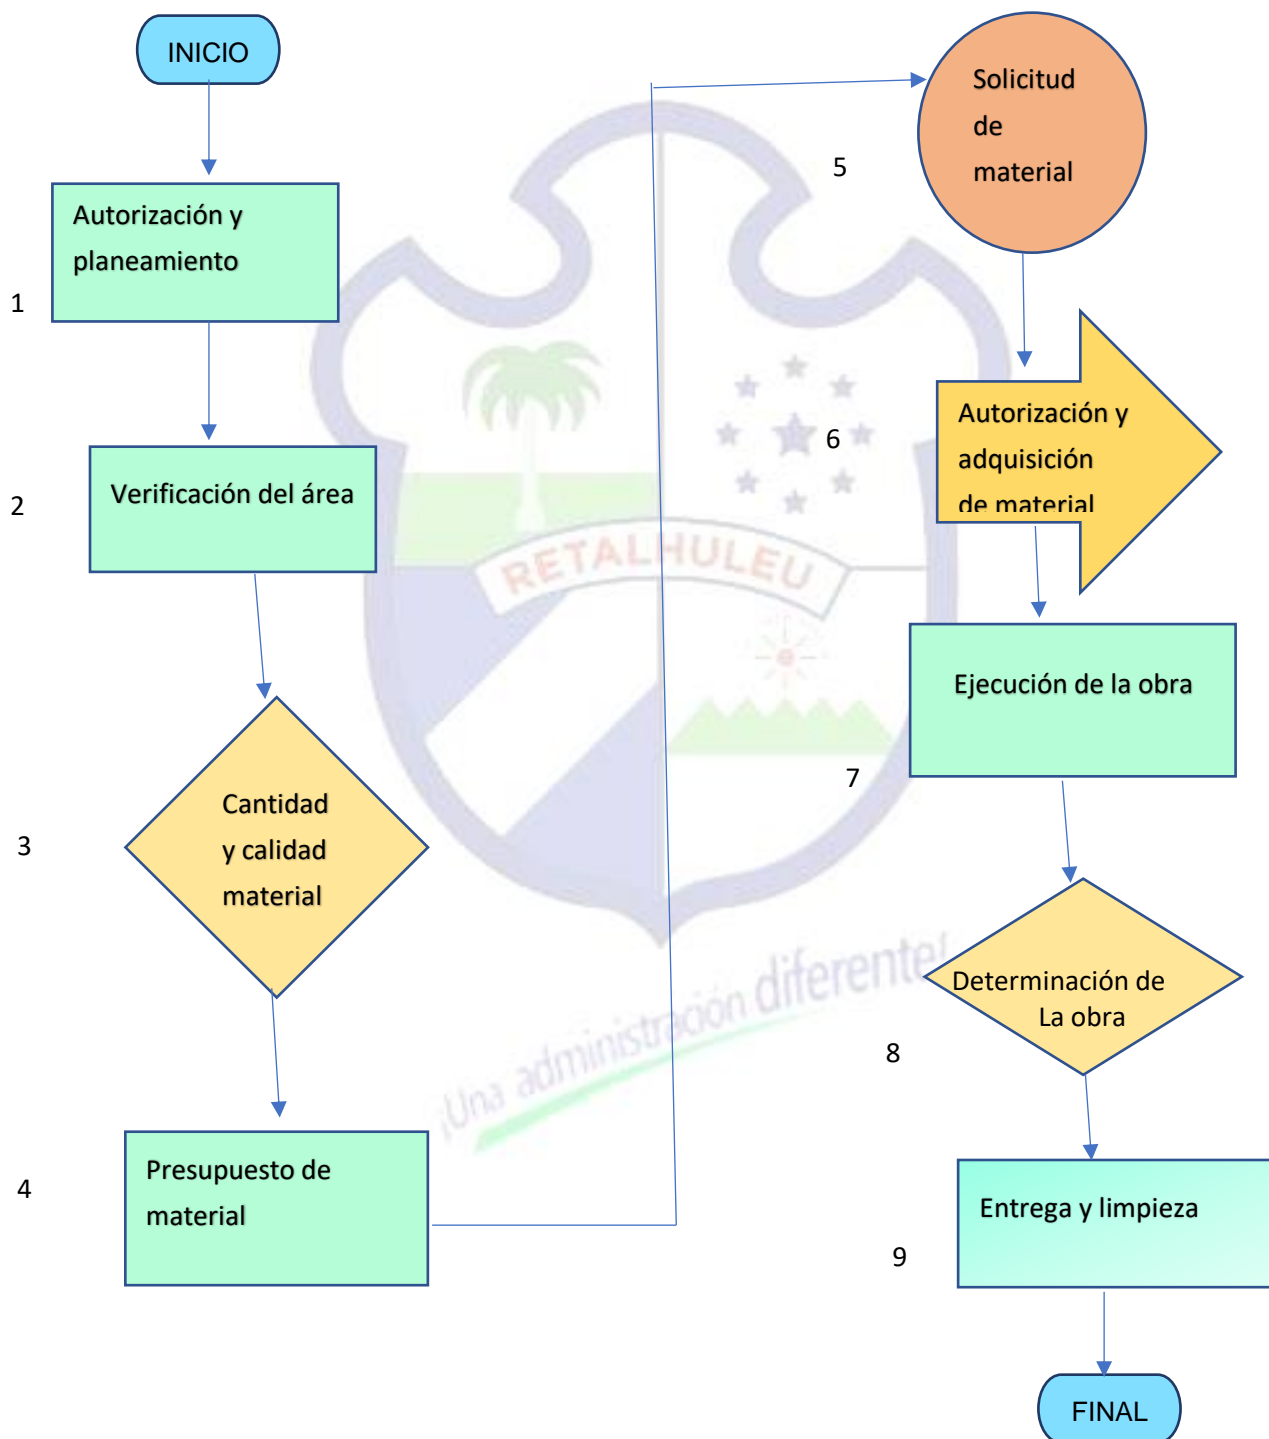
INICIO

Autorización y planeamiento

1

Verificación del área

2

Cantidad y calidad material

3

Presupuesto de material

4

Solicitud de material

5

Autorización y adquisición de material

6

Ejecución de la obra

7

Determinación de La obra

8

Entrega y limpieza

9

FINAL

RETALHULEU

¡Una administración diferente!